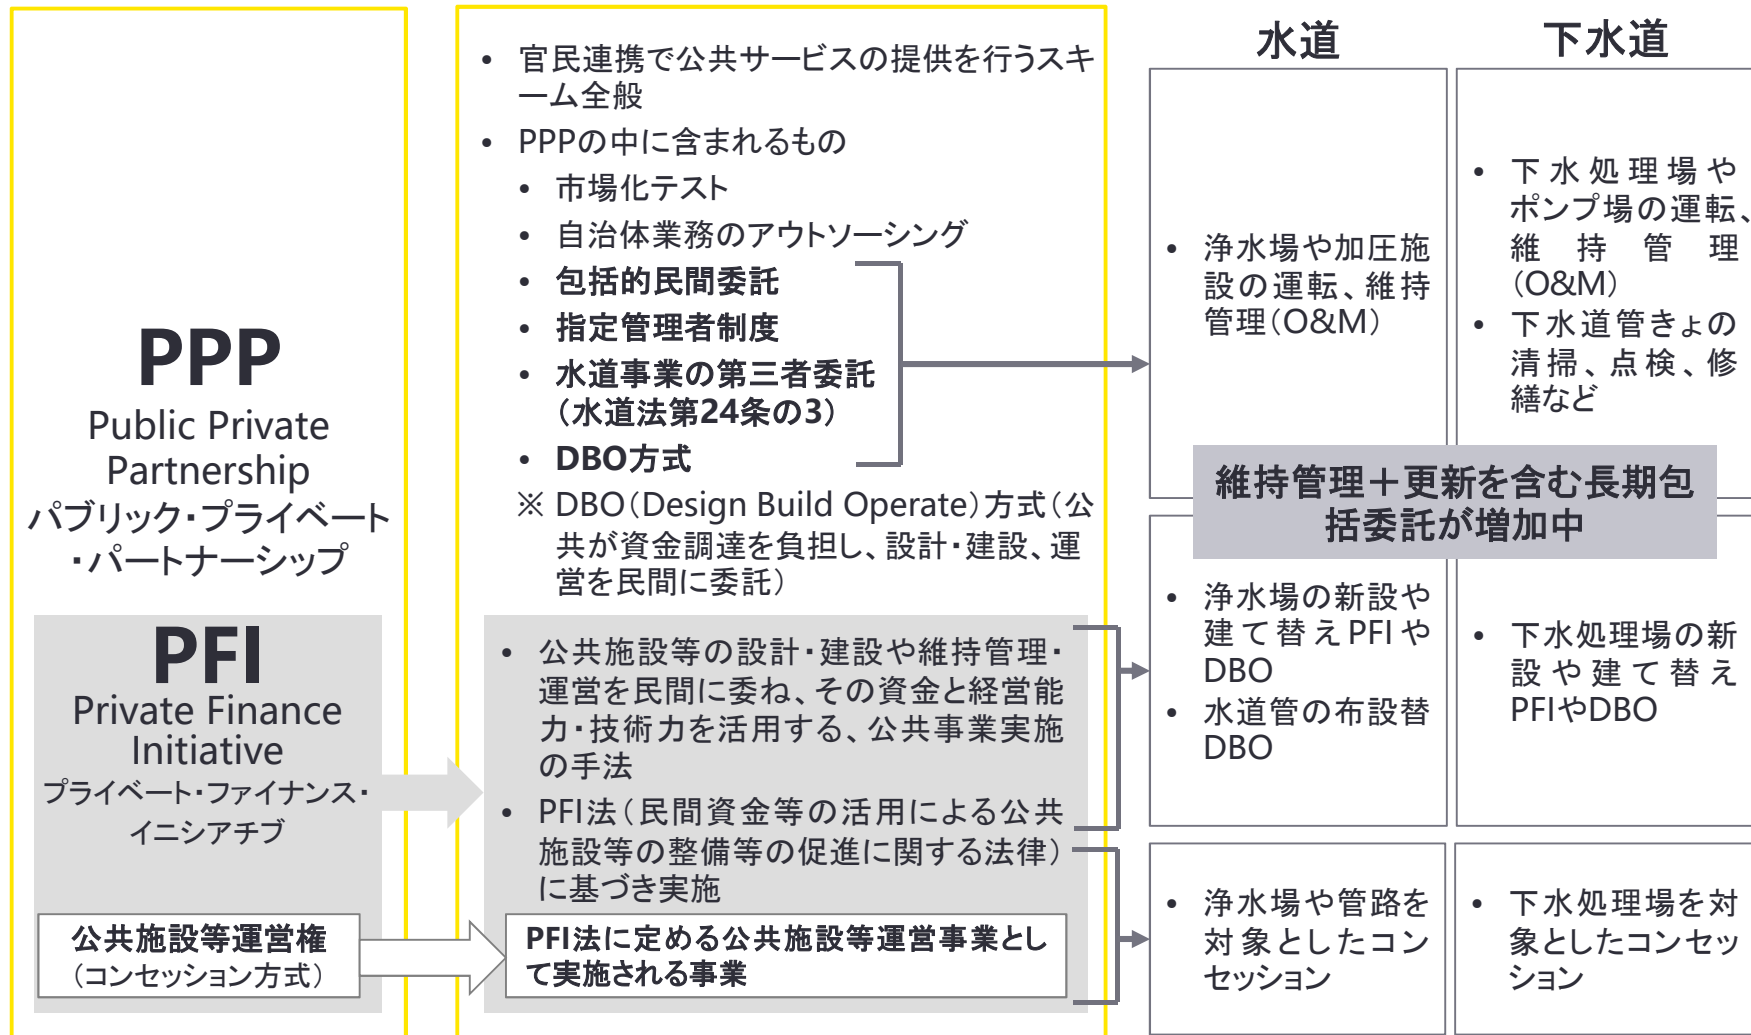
PPP
Public Private Partnership
パブリック・プライベート・パートナーシップ

PFI
Private Finance Initiative
プライベート・ファイナンス・イニシアチブ

公共施設等運営権
（コンセッション方式）

• 官民連携で公共サービスの提供を行うスキーム全般
• PPPの中に含まれるもの
  • 市場化テスト
  • 自治体業務のアウトソーシング
  • 包括的民間委託
  • 指定管理者制度
  • 水道事業の第三者委託（水道法第24条の3）
  • DBO方式
  ※ DBO（Design Build Operate）方式（公共が資金調達を負担し、設計・建設、運営を民間に委託）

• 公共施設等の設計・建設や維持管理・運営を民間に委ね、その資金と経営能力・技術力を活用する、公共事業実施の手法
• PFI法（民間資金等の活用による公共施設等の整備等の促進に関する法律）に基づき実施

PFI法に定める公共施設等運営事業として実施される事業

水道

下水道

• 浄水場や加圧施設の運転、維持管理（O&M）

• 下水処理場やポンプ場の運転、維持管理（O&M）
• 下水道管きょの清掃、点検、修繕など

維持管理＋更新を含む長期包括委託が増加中

• 浄水場の新設や建て替えPFIやDBO
• 水道管の布設替DBO

• 下水処理場の新設や建て替えPFIやDBO

• 浄水場や管路を対象としたコンセッション

• 下水処理場を対象としたコンセッション